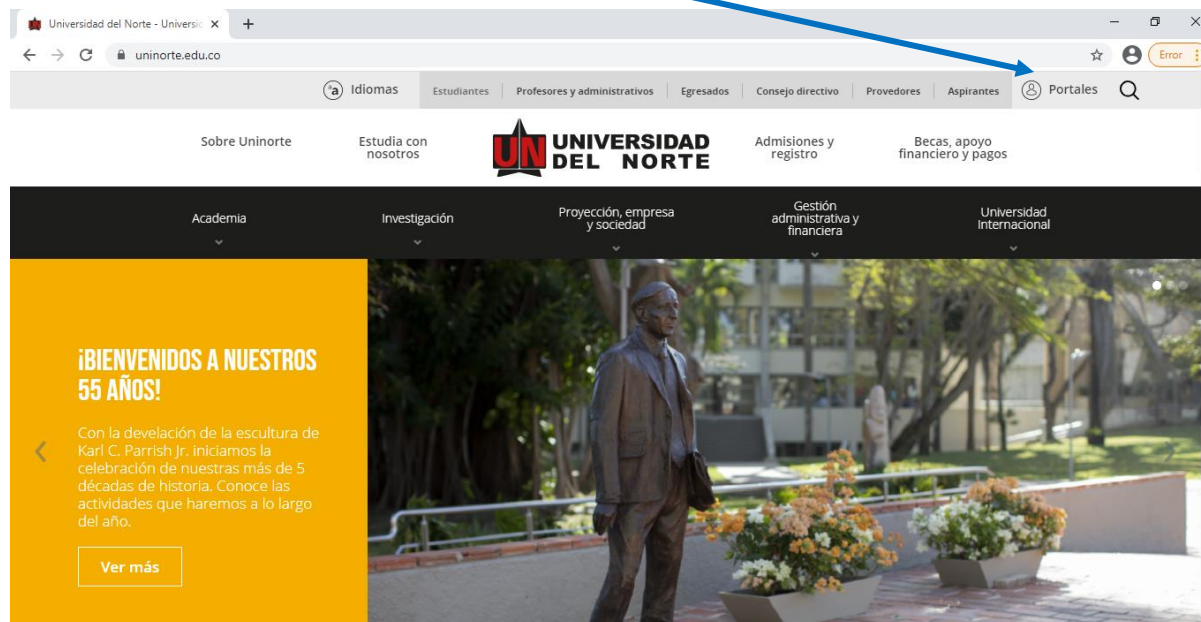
Universidad del Norte - Universic ×

uninorte.edu.co

Error

Idiomas | Estudiantes | Profesores y administrativos | Egresados | Consejo directivo | Provedores | Aspirantes | Portales

Sobre Uninorte

Estudia con nosotros

UN UNIVERSIDAD DEL NORTE

Admisiones y registro

Becas, apoyo financiero y pagos

Academia

Investigación

Proyección, empresa y sociedad

Gestión administrativa y financiera

Universidad Internacional

¡BIENVENIDOS A NUESTROS 55 AÑOS!

Con la develación de la escultura de Karl C. Parrish Jr. iniciamos la celebración de nuestras más de 5 décadas de historia. Conoce las actividades que haremos a lo largo del año.

Ver más